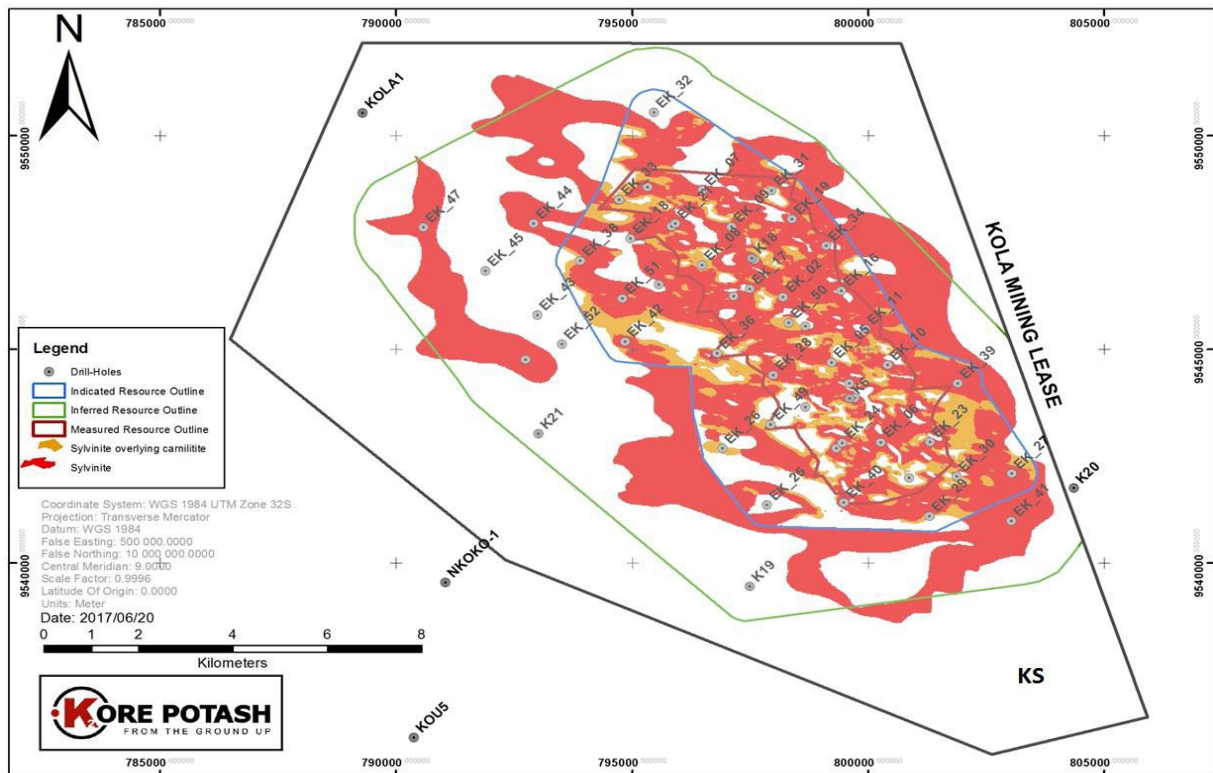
785000 790000 795000 800000 805000

N

KOLA1

EK_32

9550000 9550000

EK_47 EK_44 EK_33 EK_07 EK_31 EK_18 EK_19 EK_45 EK_38 EK_09 EK_34 EK_08 EK_16 EK_43 EK_51 EK_17 EK_02 EK_52 EK_42 EK_50 EK_11 EK_36 EK_05 EK_10 EK_28 EK_39 EK_49 EK_24 EK_04 EK_23 EK_26 EK_40 EK_30 EK_27 EK_25 EK_29 EK_41

KOLA MINING LEASE

Legend
Drill-Holes
Indicated Resource Outline
Inferred Resource Outline
Measured Resource Outline
Sylvinite overlying carnilitite
Sylvinite

9545000 9545000

K21

K20

Coordinate System: WGS 1984 UTM Zone 32S
Projection: Transverse Mercator
Datum: WGS 1984
False Easting: 500 000.0000
False Northing: 10 000 000.0000
Central Meridian: 9.0000
Scale Factor: 0.9996
Latitude Of Origin: 0.0000
Units: Meter

NKOKO-1

K19

9540000 9540000

Date: 2017/06/20
0 1 2 4 6 8
Kilometers

KORE POTASH
FROM THE GROUND UP

KOU5

KS

785000 790000 795000 800000 805000